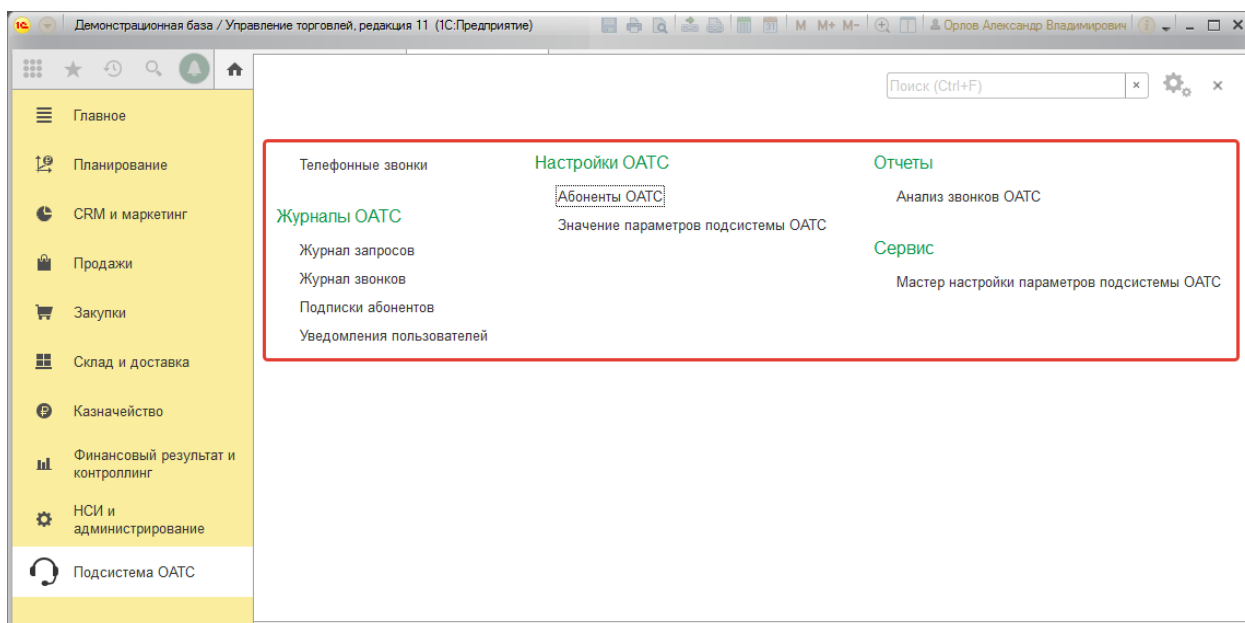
Демонстрационная база / Управление торговлей, редакция 11 (1С:Предприятие)

M M+ M-

Орлов Александр Владимирович

Поиск (Ctrl+F)

Главное

Планирование

CRM и маркетинг

Продажи

Закупки

Склад и доставка

Казначейство

Финансовый результат и контроллинг

НСИ и администрирование

Подсистема ОАТС

Телефонные звонки

Журналы ОАТС

Журнал запросов

Журнал звонков

Подписки абонентов

Уведомления пользователей

Настройки ОАТС

Абоненты ОАТС

Значение параметров подсистемы ОАТС

Отчеты

Анализ звонков ОАТС

Сервис

Мастер настройки параметров подсистемы ОАТС